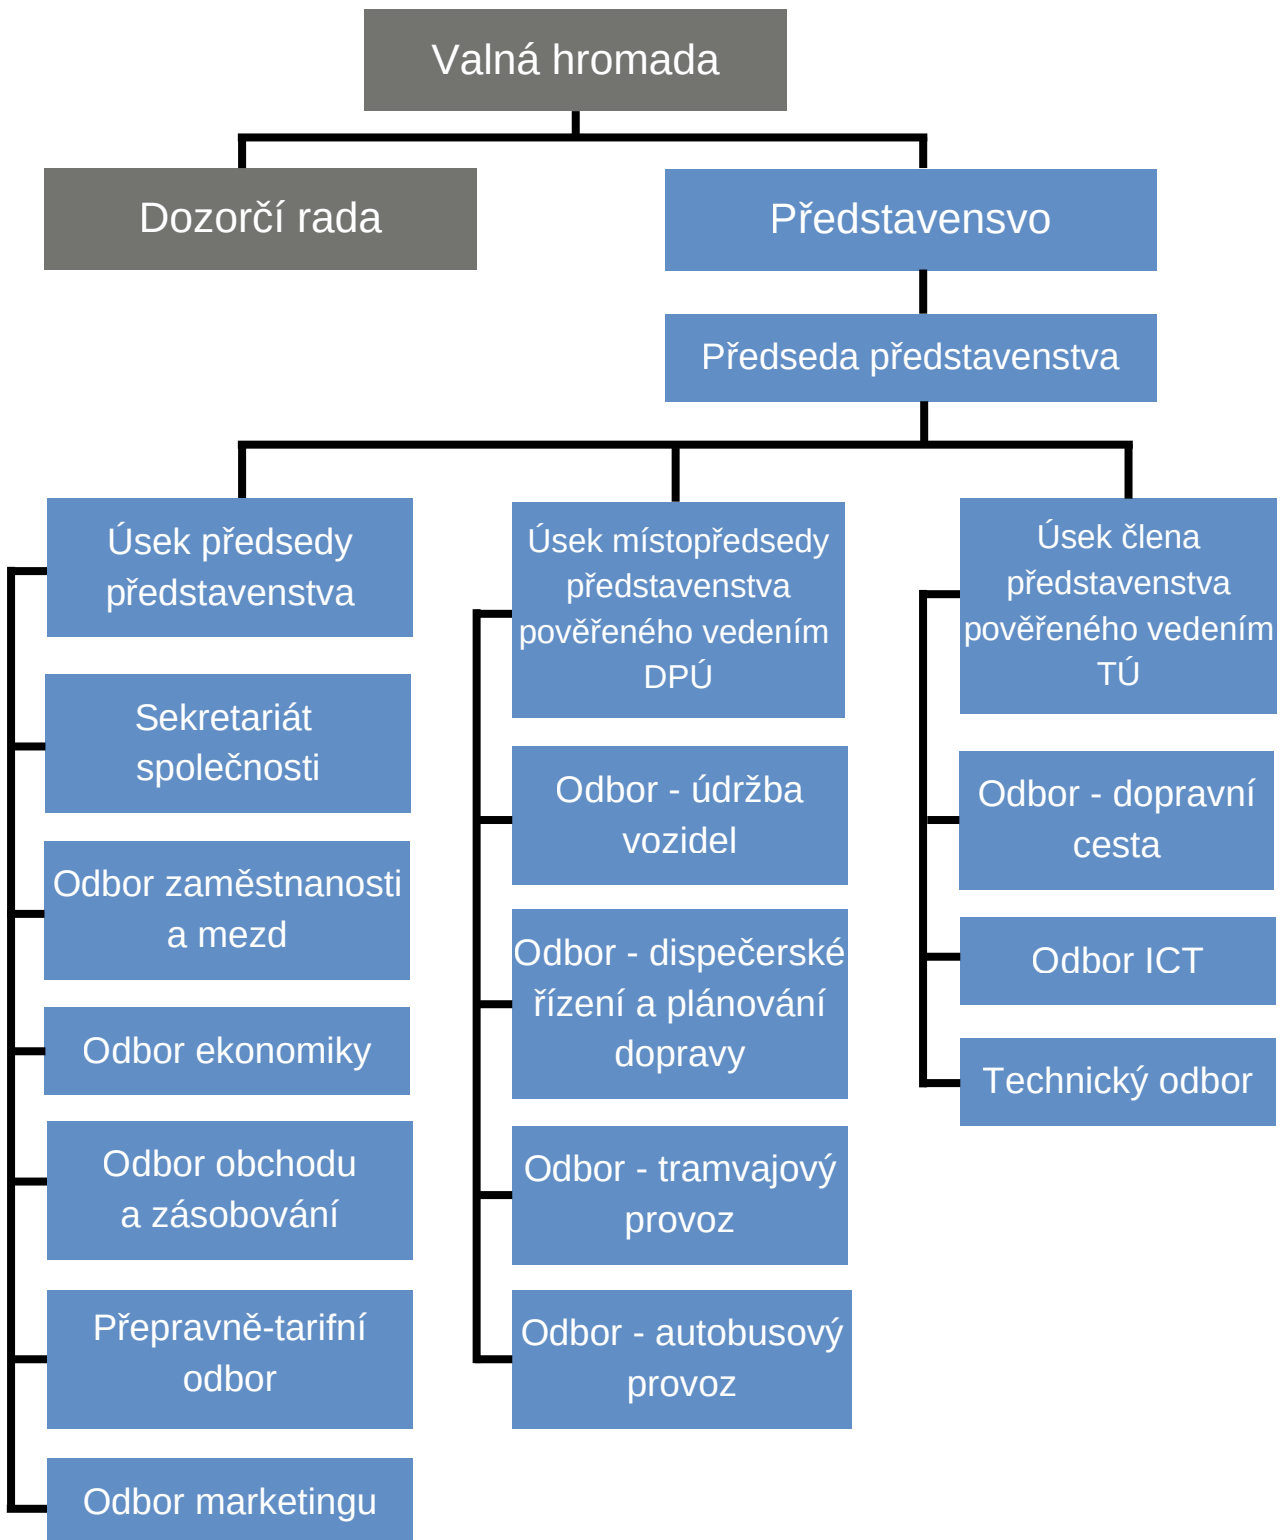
Valná hromada

Dozorčí rada

Představensvo

Předseda představenstva

Úsek předsedy představenstva

Sekretariát společnosti

Odbor zaměstnanosti a mezd

Odbor ekonomiky

Odbor obchodu a zásobování

Přepravně-tarifní odbor

Odbor marketingu

Úsek místopředsedy představenstva pověřeného vedením DPÚ

Odbor - údržba vozidel

Odbor - dispečerské řízení a plánování dopravy

Odbor - tramvajový provoz

Odbor - autobusový provoz

Úsek člena představenstva pověřeného vedením TÚ

Odbor - dopravní cesta

Odbor ICT

Technický odbor